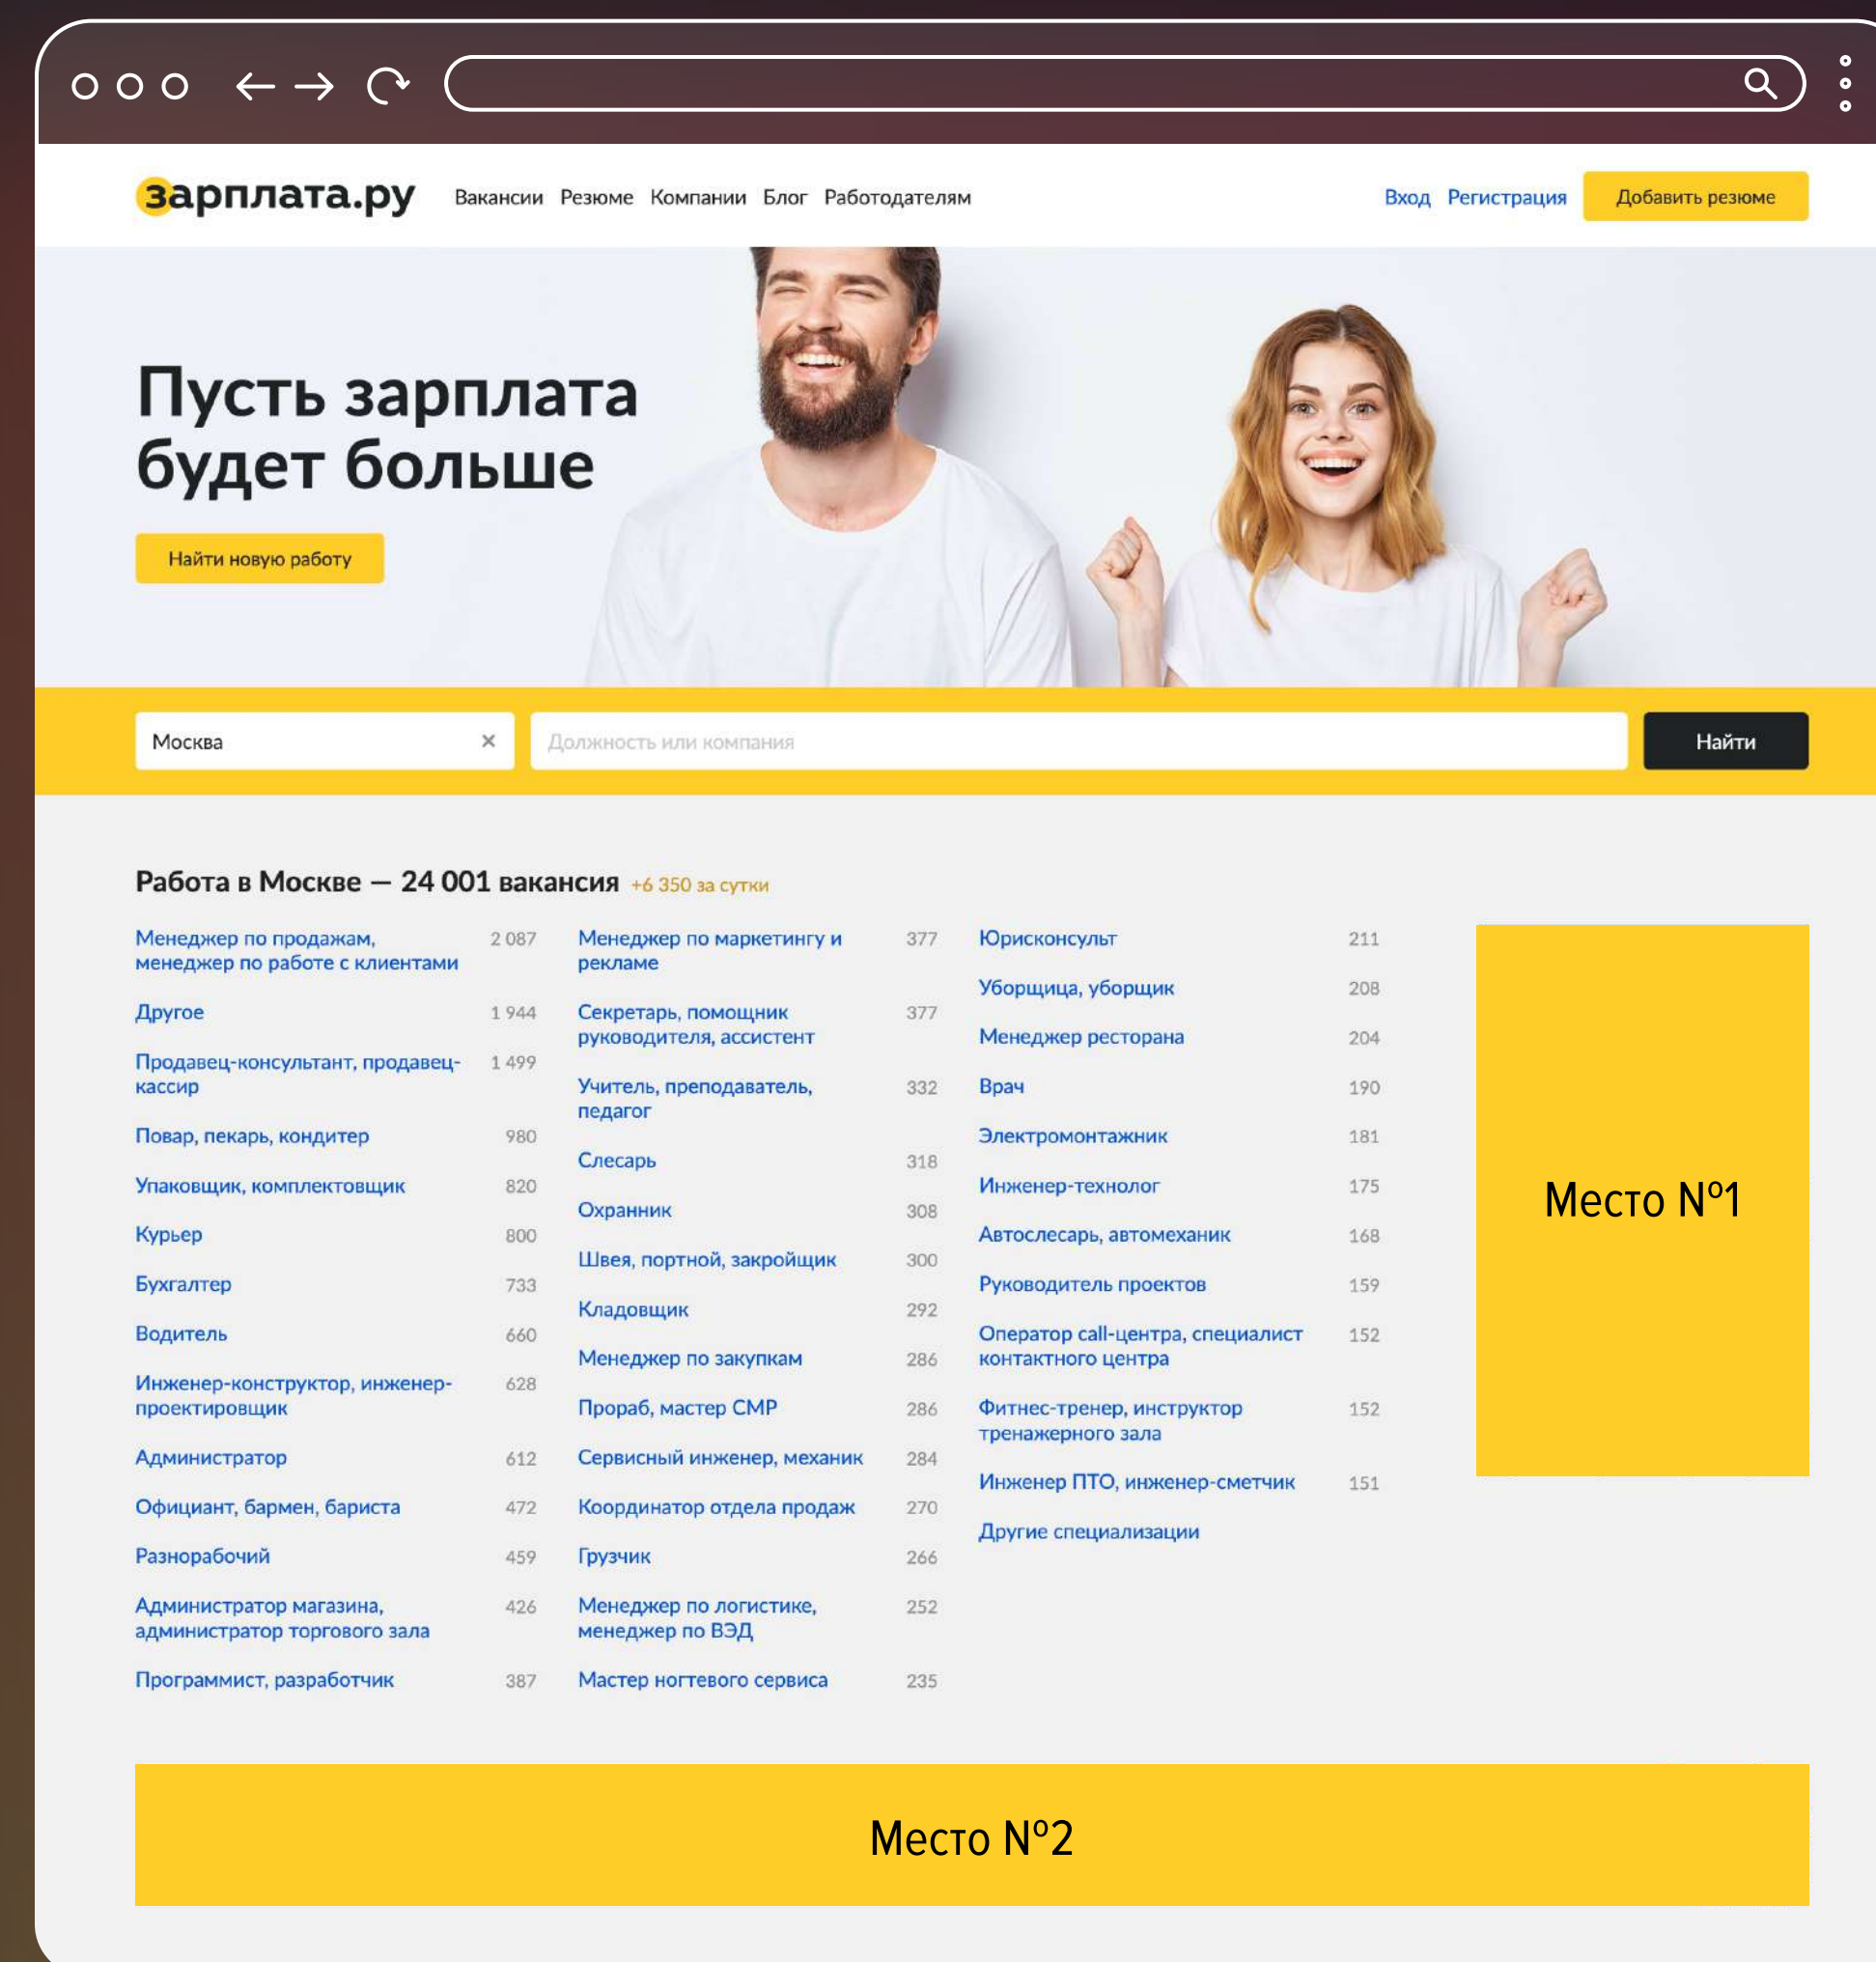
зарплата.ру Вакансии Резюме Компании Блог Работодателям

Вход Регистрация Добавить резюме

Пусть зарплата будет больше

Найти новую работу

Москва ×

Должность или компания

Найти

Работа в Москве — 24 001 вакансия +6 350 за сутки

| | | | | | |
|---|---|---|---|---|---|
| Менеджер по продажам, менеджер по работе с клиентами | 2 087 | Менеджер по маркетингу и рекламе | 377 | Юрисконсульт | 211 |
| Другое | 1 944 | Секретарь, помощник руководителя, ассистент | 377 | Уборщица, уборщик | 208 |
| Продавец-консультант, продавец-кассир | 1 499 | Учитель, преподаватель, педагог | 332 | Менеджер ресторана | 204 |
| Повар, пекарь, кондитер | 980 | Слесарь | 318 | Врач | 190 |
| Упаковщик, комплектовщик | 820 | Охранник | 308 | Электромонтажник | 181 |
| Курьер | 800 | Швея, портной, закройщик | 300 | Инженер-технолог | 175 |
| Бухгалтер | 733 | Кладовщик | 292 | Автослесарь, автомеханик | 168 |
| Водитель | 660 | Менеджер по закупкам | 286 | Руководитель проектов | 159 |
| Инженер-конструктор, инженер-проектировщик | 628 | Прораб, мастер СМР | 286 | Оператор call-центра, специалист контактного центра | 152 |
| Администратор | 612 | Сервисный инженер, механик | 284 | Фитнес-тренер, инструктор тренажерного зала | 152 |
| Официант, бармен, бариста | 472 | Координатор отдела продаж | 270 | Инженер ПТО, инженер-сметчик | 151 |
| Разнорабочий | 459 | Грузчик | 266 | Другие специализации | |
| Администратор магазина, администратор торгового зала | 426 | Менеджер по логистике, менеджер по ВЭД | 252 | | |
| Программист, разработчик | 387 | Мастер ногтевого сервиса | 235 | | |

Место №1

Место №2